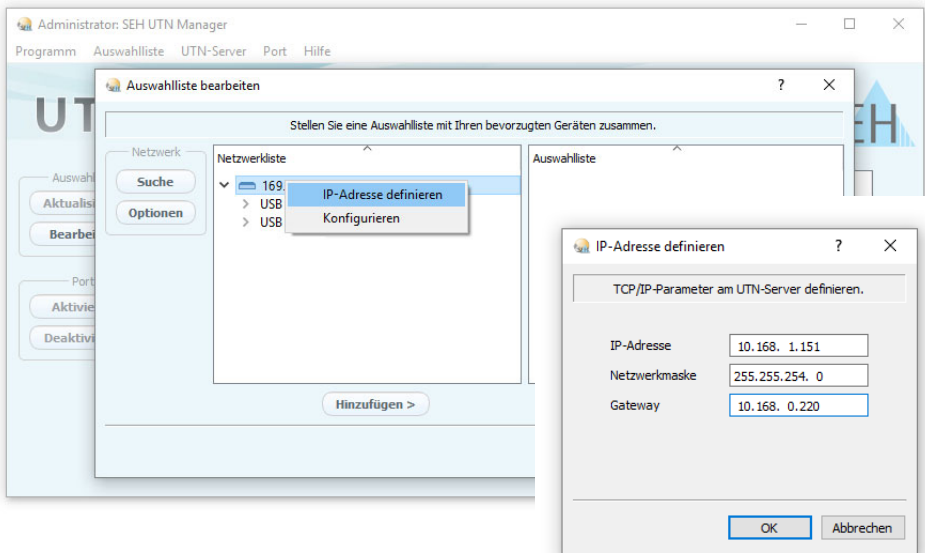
Administrator: SEH UTN Manager

Programm Auswahlliste UTN-Server Port Hilfe

UT

EH

Auswahl

Aktualisi

Bearbei

Port

Aktivie

Deaktivi

Auswahlliste bearbeiten

?

Stellen Sie eine Auswahlliste mit Ihren bevorzugten Geräten zusammen.

Netzwerk

Suche

Optionen

Netzwerkliste

169.

USB

USB

IP-Adresse definieren

Konfigurieren

Auswahlliste

Hinzufügen >

IP-Adresse definieren

?

TCP/IP-Parameter am UTN-Server definieren.

| IP-Adresse | 10.168. 1.151 |
|---|---|
| Netzwerkmaske | 255.255.254. 0 |
| Gateway | 10.168. 0.220 |

OK

Abbrechen